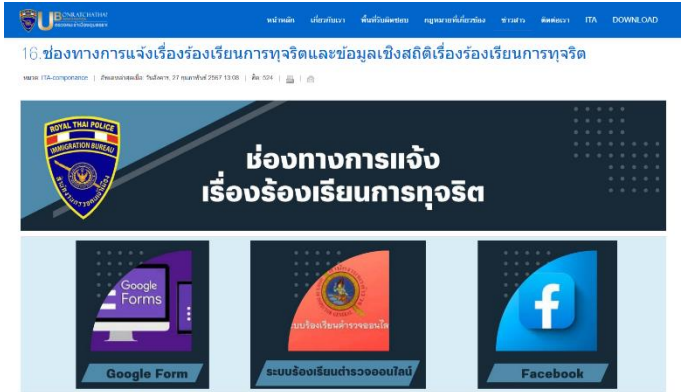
UB UNKRATCHATHAI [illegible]

หน้าหลัก เกี่ยวกับเรา พื้นที่รับผิดชอบ กฎหมายที่เกี่ยวข้อง ข่าวสาร ติดต่อเรา ITA DOWNLOAD

16.ช่องทางการแจ้งเรื่องร้องเรียนการทุจริตและข้อมูลเชิงสถิติเรื่องร้องเรียนการทุจริต

หมวด: ITA-comporance | อัพเดทล่าสุดเมื่อ: วันอังคาร, 27 กุมภาพันธ์ 2567 13:08 | ฮิต: 524 |

ROYAL THAI POLICE
IMMIGRATION BUREAU
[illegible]

ช่องทางการแจ้ง
เรื่องร้องเรียนการทุจริต

Google Forms

Google Form

ระบบร้องเรียนตำรวจออนไลน์

ระบบร้องเรียนตำรวจออนไลน์

Facebook